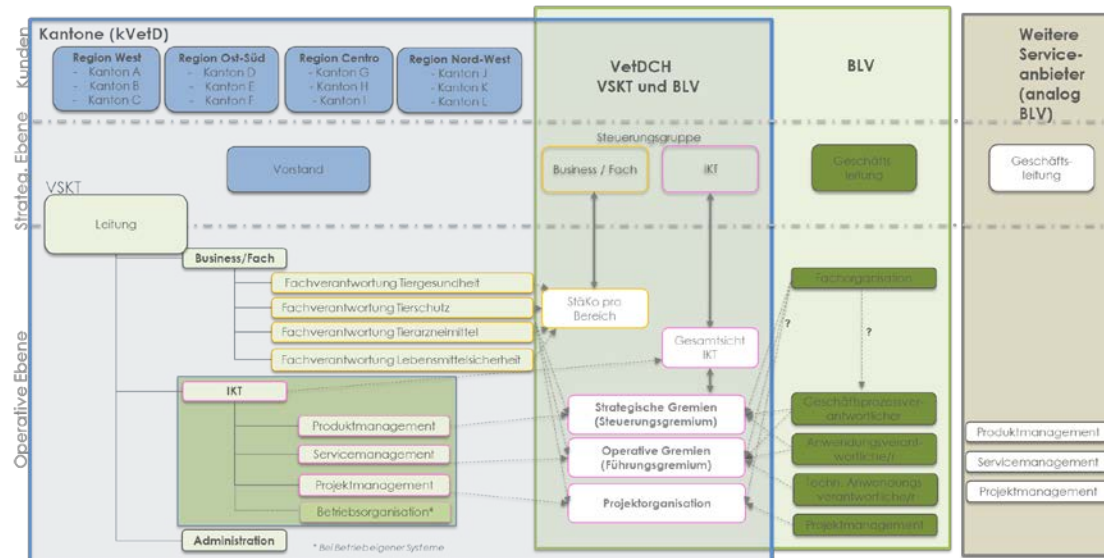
Kunden

Kantone (kVetD)

Region West
- Kanton A
- Kanton B
- Kanton C

Region Ost-Süd
- Kanton D
- Kanton E
- Kanton F

Region Centro
- Kanton G
- Kanton H
- Kanton I

Region Nord-West
- Kanton J
- Kanton K
- Kanton L

VetDCH
VSKT und BLV

BLV

Weitere Serviceanbieter (analog BLV)

Strateg. Ebene

Steuerungsgruppe

Vorstand

Business / Fach

IKT

Geschäftsleitung

Geschäftsleitung

VSKT

Leitung

Operative Ebene

Business/Fach

Fachverantwortung Tiergesundheit

Fachverantwortung Tierschutz

Fachverantwortung Tierarzneimittel

Fachverantwortung Lebensmittelsicherheit

StäKo pro Bereich

Fachorganisation

?

?

Gesamtsicht IKT

IKT

Produktmanagement

Servicemanagement

Projektmanagement

Betriebsorganisation*

Strategische Gremien (Steuerungsgremium)

Operative Gremien (Führungsgremium)

Projektorganisation

Geschäftsprozessverantwortliche/r

Anwendungsverantwortliche/r

Techn. Anwendungsverantwortliche/r

Projektmanagement

Produktmanagement

Servicemanagement

Projektmanagement

Administration

* Bei Betriebseigener Systeme